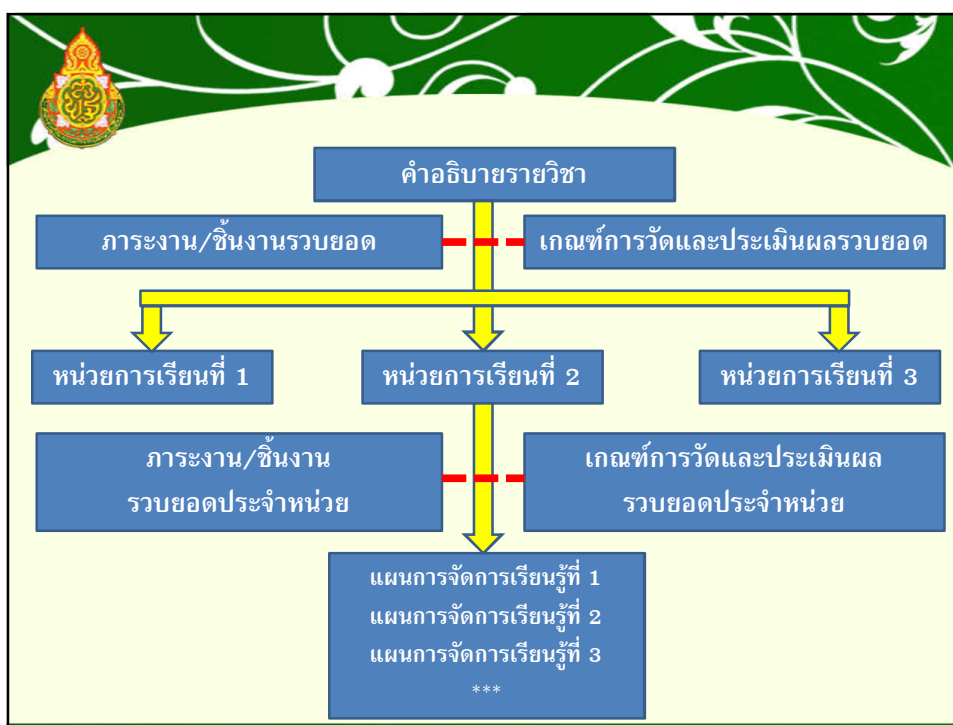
คำอธิบายรายวิชา

ภาระงาน/ชิ้นงานรวบยอด

เกณฑ์การวัดและประเมินผลรวบยอด

หน่วยการเรียนที่ 1

หน่วยการเรียนที่ 2

หน่วยการเรียนที่ 3

ภาระงาน/ชิ้นงาน รวบยอดประจำหน่วย

เกณฑ์การวัดและประเมินผล รวบยอดประจำหน่วย

แผนการจัดการเรียนรู้ที่ 1
แผนการจัดการเรียนรู้ที่ 2
แผนการจัดการเรียนรู้ที่ 3
***